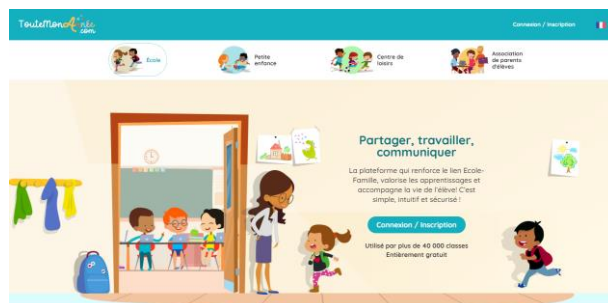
ToutemonAnnée.com

Connexion / Inscription

Ecole

Petite enfance

Centre de loisirs

Association de parents d'élèves

Partager, travailler, communiquer

La plateforme qui renforce le lien Ecole-Famille, valorise les apprentissages et accompagne la vie de l'élève! C'est simple, intuitif et sécurisé !

Connexion / Inscription

Utilisé par plus de 40 000 classes
Entièrement gratuit